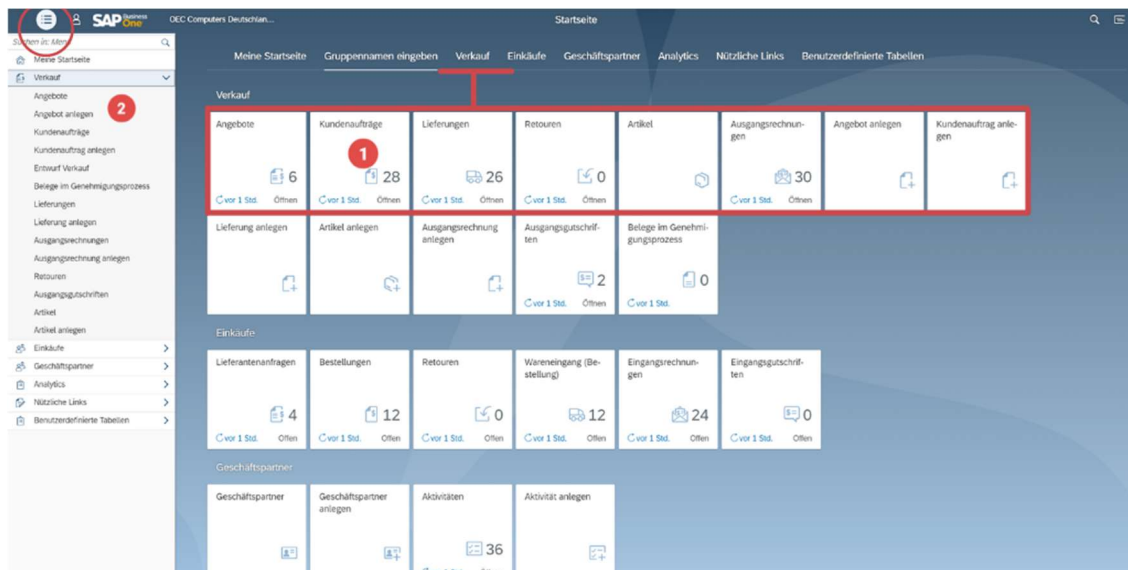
SAP Business One OEC Computers Deutschlan... Startseite

Suchen in: Menü
Meine Startseite
Verkauf
Angebote
Angebot anlegen
Kundenaufträge
Kundenauftrag anlegen
Entwurf Verkauf
Belege im Genehmigungsprozess
Lieferungen
Lieferung anlegen
Ausgangsrechnungen
Ausgangsrechnung anlegen
Retouren
Ausgangsgutschriften
Artikel
Artikel anlegen
Einkäufe
Geschäftspartner
Analytics
Nützliche Links
Benutzerdefinierte Tabellen

2

Meine Startseite Gruppennamen eingeben Verkauf Einkäufe Geschäftspartner Analytics Nützliche Links Benutzerdefinierte Tabellen

Verkauf

1

Angebote 6 vor 1 Std. Öffnen
Kundenaufträge 28 vor 1 Std. Öffnen
Lieferungen 26 vor 1 Std. Öffnen
Retouren 0 vor 1 Std. Öffnen
Artikel
Ausgangsrechnungen 30 vor 1 Std. Öffnen
Angebot anlegen
Kundenauftrag anlegen
Lieferung anlegen
Artikel anlegen
Ausgangsrechnung anlegen
Ausgangsgutschriften 2 vor 1 Std. Öffnen
Belege im Genehmigungsprozess 0 vor 1 Std.

Einkäufe

Lieferantenanfragen 4 vor 1 Std. Offen
Bestellungen 12 vor 1 Std. Offen
Retouren 0 vor 1 Std. Offen
Wareneingang (Bestellung) 12 vor 1 Std. Offen
Eingangsrechnungen 24 vor 1 Std. Offen
Eingangsgutschriften 0 vor 1 Std. Offen

Geschäftspartner

Geschäftspartner
Geschäftspartner anlegen
Aktivitäten 36
Aktivität anlegen